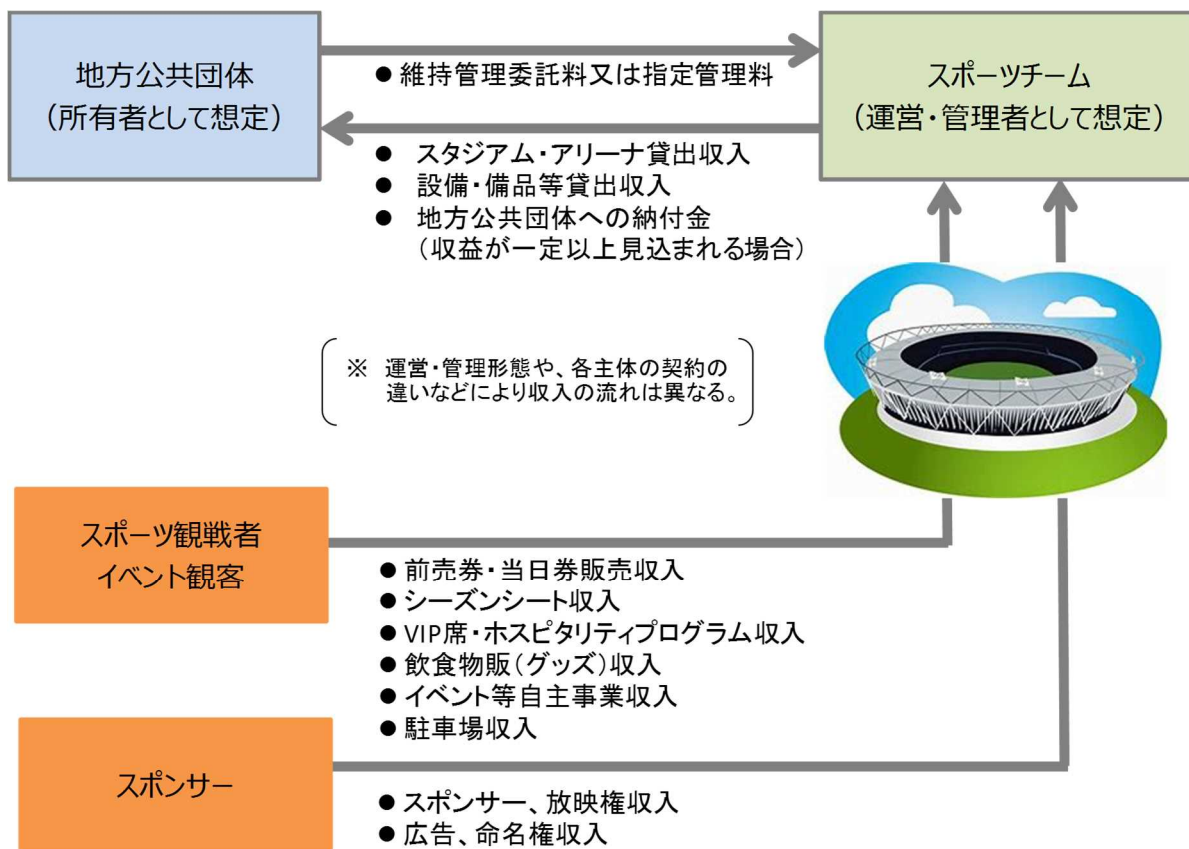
地方公共団体
（所有者として想定）

● 維持管理委託料又は指定管理料

スポーツチーム
（運営・管理者として想定）

● スタジアム・アリーナ貸出収入
● 設備・備品等貸出収入
● 地方公共団体への納付金
（収益が一定以上見込まれる場合）

※ 運営・管理形態や、各主体の契約の違いなどにより収入の流れは異なる。

スポーツ観戦者
イベント観客

● 前売券・当日券販売収入
● シーズンシート収入
● VIP席・ホスピタリティプログラム収入
● 飲食物販（グッズ）収入
● イベント等自主事業収入
● 駐車場収入

スポンサー

● スポンサー、放映権収入
● 広告、命名権収入